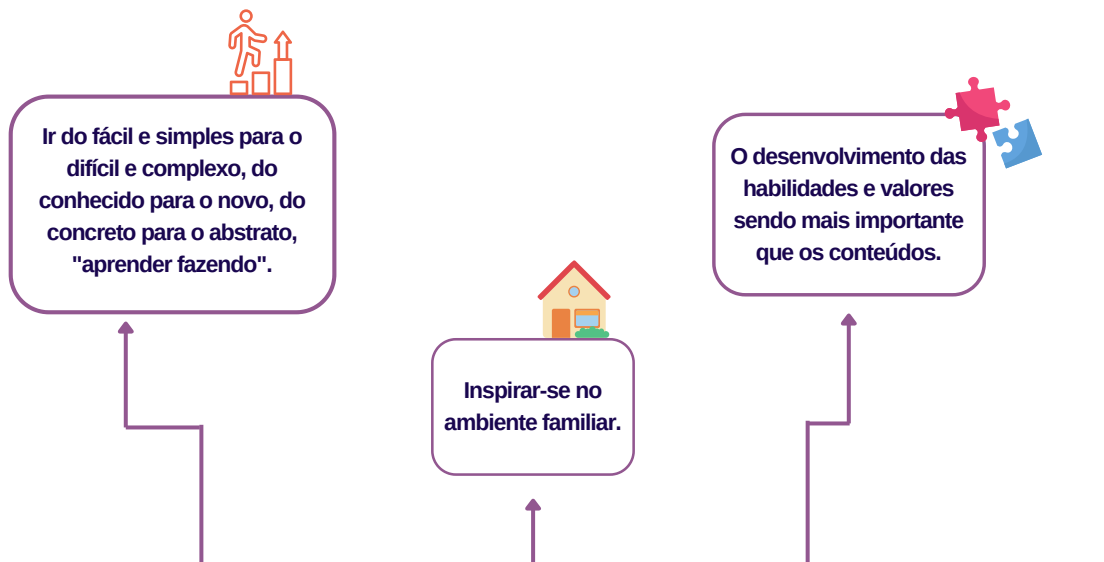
Ir do fácil e simples para o difícil e complexo, do conhecido para o novo, do concreto para o abstrato, "aprender fazendo".

Inspirar-se no ambiente familiar.

O desenvolvimento das habilidades e valores sendo mais importante que os conteúdos.